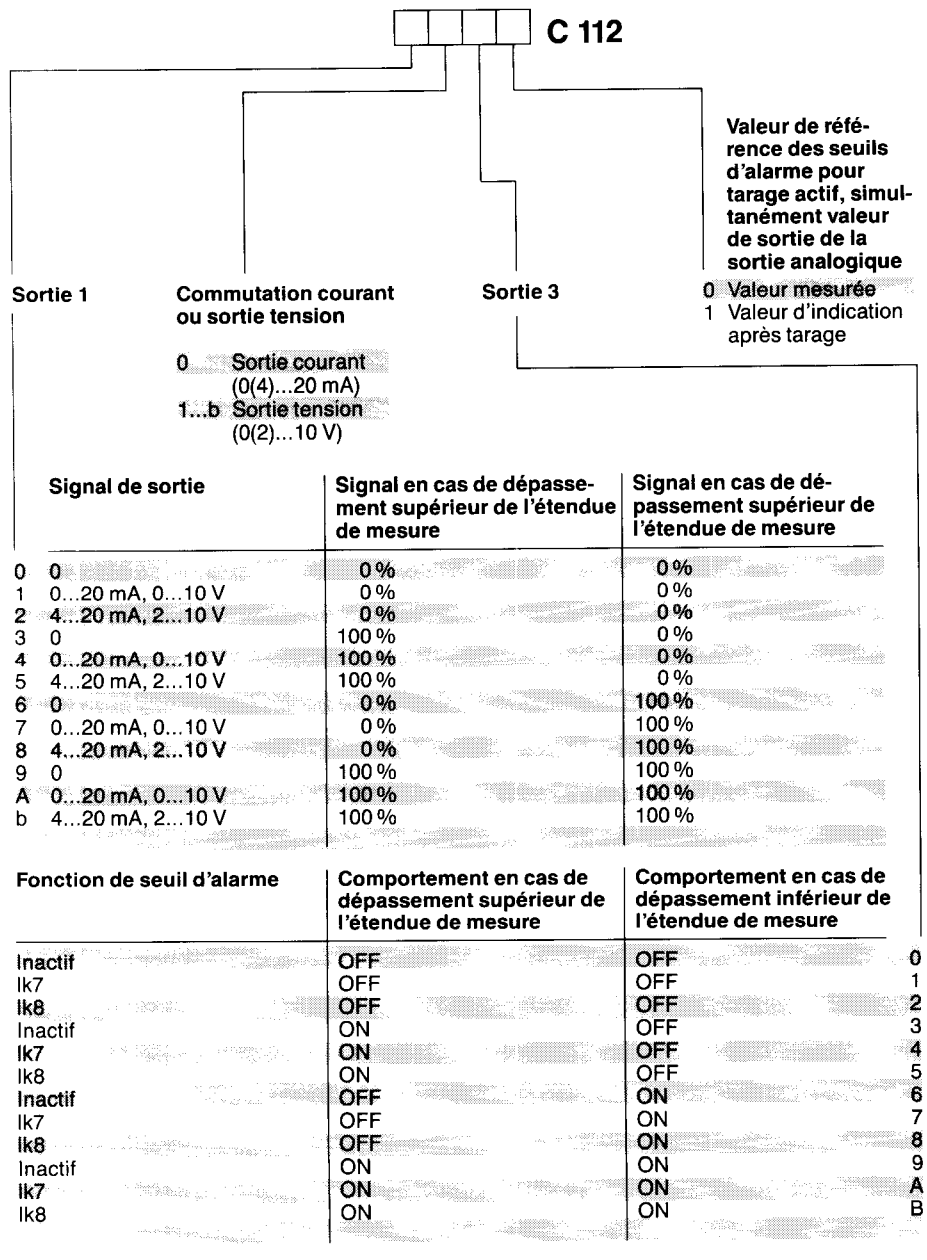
C 112

Valeur de référence des seuils d'alarme pour tarage actif, simultanément valeur de sortie de la sortie analogique

Sortie 1

Commutation courant ou sortie tension

Sortie 3

0 Valeur mesurée
1 Valeur d'indication après tarage

0 Sortie courant (0(4)...20 mA)
1...b Sortie tension (0(2)...10 V)

| | Signal de sortie | Signal en cas de dépassement supérieur de l'étendue de mesure | Signal en cas de dépassement supérieur de l'étendue de mesure |
|---|---|---|---|
| 0 | 0 | 0 % | 0 % |
| 1 | 0...20 mA, 0...10 V | 0 % | 0 % |
| 2 | 4...20 mA, 2...10 V | 0 % | 0 % |
| 3 | 0 | 100 % | 0 % |
| 4 | 0...20 mA, 0...10 V | 100 % | 0 % |
| 5 | 4...20 mA, 2...10 V | 100 % | 0 % |
| 6 | 0 | 0 % | 100 % |
| 7 | 0...20 mA, 0...10 V | 0 % | 100 % |
| 8 | 4...20 mA, 2...10 V | 0 % | 100 % |
| 9 | 0 | 100 % | 100 % |
| A | 0...20 mA, 0...10 V | 100 % | 100 % |
| b | 4...20 mA, 2...10 V | 100 % | 100 % |

| Fonction de seuil d'alarme | Comportement en cas de dépassement supérieur de l'étendue de mesure | Comportement en cas de dépassement inférieur de l'étendue de mesure | |
|---|---|---|---|
| Inactif | OFF | OFF | 0 |
| Ik7 | OFF | OFF | 1 |
| Ik8 | OFF | OFF | 2 |
| Inactif | ON | OFF | 3 |
| Ik7 | ON | OFF | 4 |
| Ik8 | ON | OFF | 5 |
| Inactif | OFF | ON | 6 |
| Ik7 | OFF | ON | 7 |
| Ik8 | OFF | ON | 8 |
| Inactif | ON | ON | 9 |
| Ik7 | ON | ON | A |
| Ik8 | ON | ON | B |